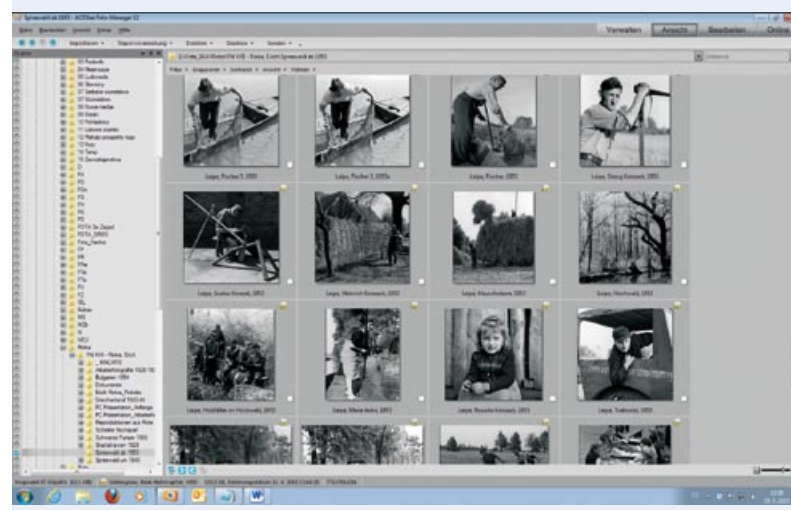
Spreewald ab 1955 - ACDSee Foto-Manager 12

Verwalten | Ansicht | Bearbeiten | Online

Leipe, Fischer 1, 1955 | Leipe, Fischer 2, 1955a | Leipe, Fischer, 1955 | Leipe, Georg Konzack, 1955

Leipe, Gustav Konzack, 1955 | Leipe, Heinrich Konzack, 1955 | Leipe, Heuschober, 1955 | Leipe, Hochwald, 1955

Leipe, Holzfäller im Hochwald, 1955 | Leipe, Maria Ilschs, 1955 | Leipe, Rosalie Konzack, 1955 | Leipe, Traktorist, 1955